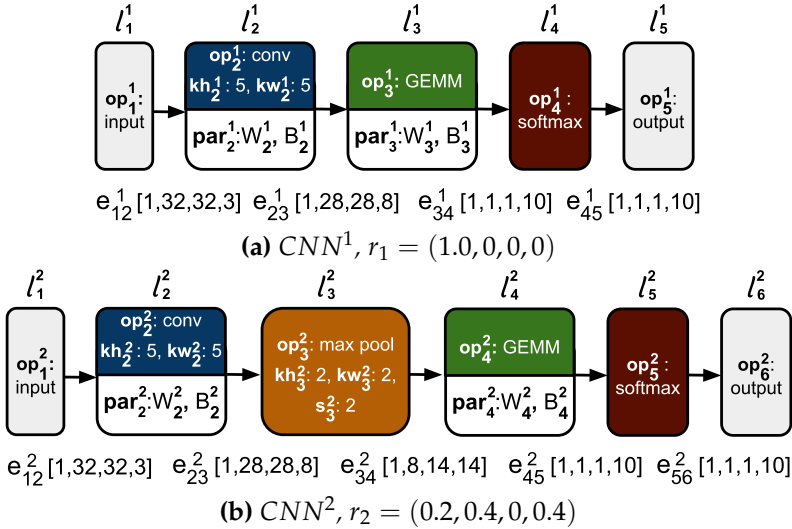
$l_1^1$ $l_2^1$ $l_3^1$ $l_4^1$ $l_5^1$

$op_1^1$: input

$op_2^1$: conv
$kh_2^1$: 5, $kw_2^1$: 5
$par_2^1$:$W_2^1$, $B_2^1$

$op_3^1$: GEMM
$par_3^1$:$W_3^1$, $B_3^1$

$op_4^1$ : softmax

$op_5^1$: output

$e_{12}^1$ [1,32,32,3] $e_{23}^1$ [1,28,28,8] $e_{34}^1$ [1,1,1,10] $e_{45}^1$ [1,1,1,10]

**(a)** $CNN^1$, $r_1 = (1.0, 0, 0, 0)$

$l_1^2$ $l_2^2$ $l_3^2$ $l_4^2$ $l_5^2$ $l_6^2$

$op_1^2$: input

$op_2^2$: conv
$kh_2^2$: 5, $kw_2^2$: 5
$par_2^2$:$W_2^2$, $B_2^2$

$op_3^2$: max pool
$kh_3^2$: 2, $kw_3^2$: 2,
$s_3^2$: 2

$op_4^2$: GEMM
$par_4^2$:$W_4^2$, $B_4^2$

$op_5^2$ : softmax

$op_6^2$: output

$e_{12}^2$ [1,32,32,3] $e_{23}^2$ [1,28,28,8] $e_{34}^2$ [1,8,14,14] $e_{45}^2$ [1,1,1,10] $e_{56}^2$ [1,1,1,10]

**(b)** $CNN^2$, $r_2 = (0.2, 0.4, 0, 0.4)$